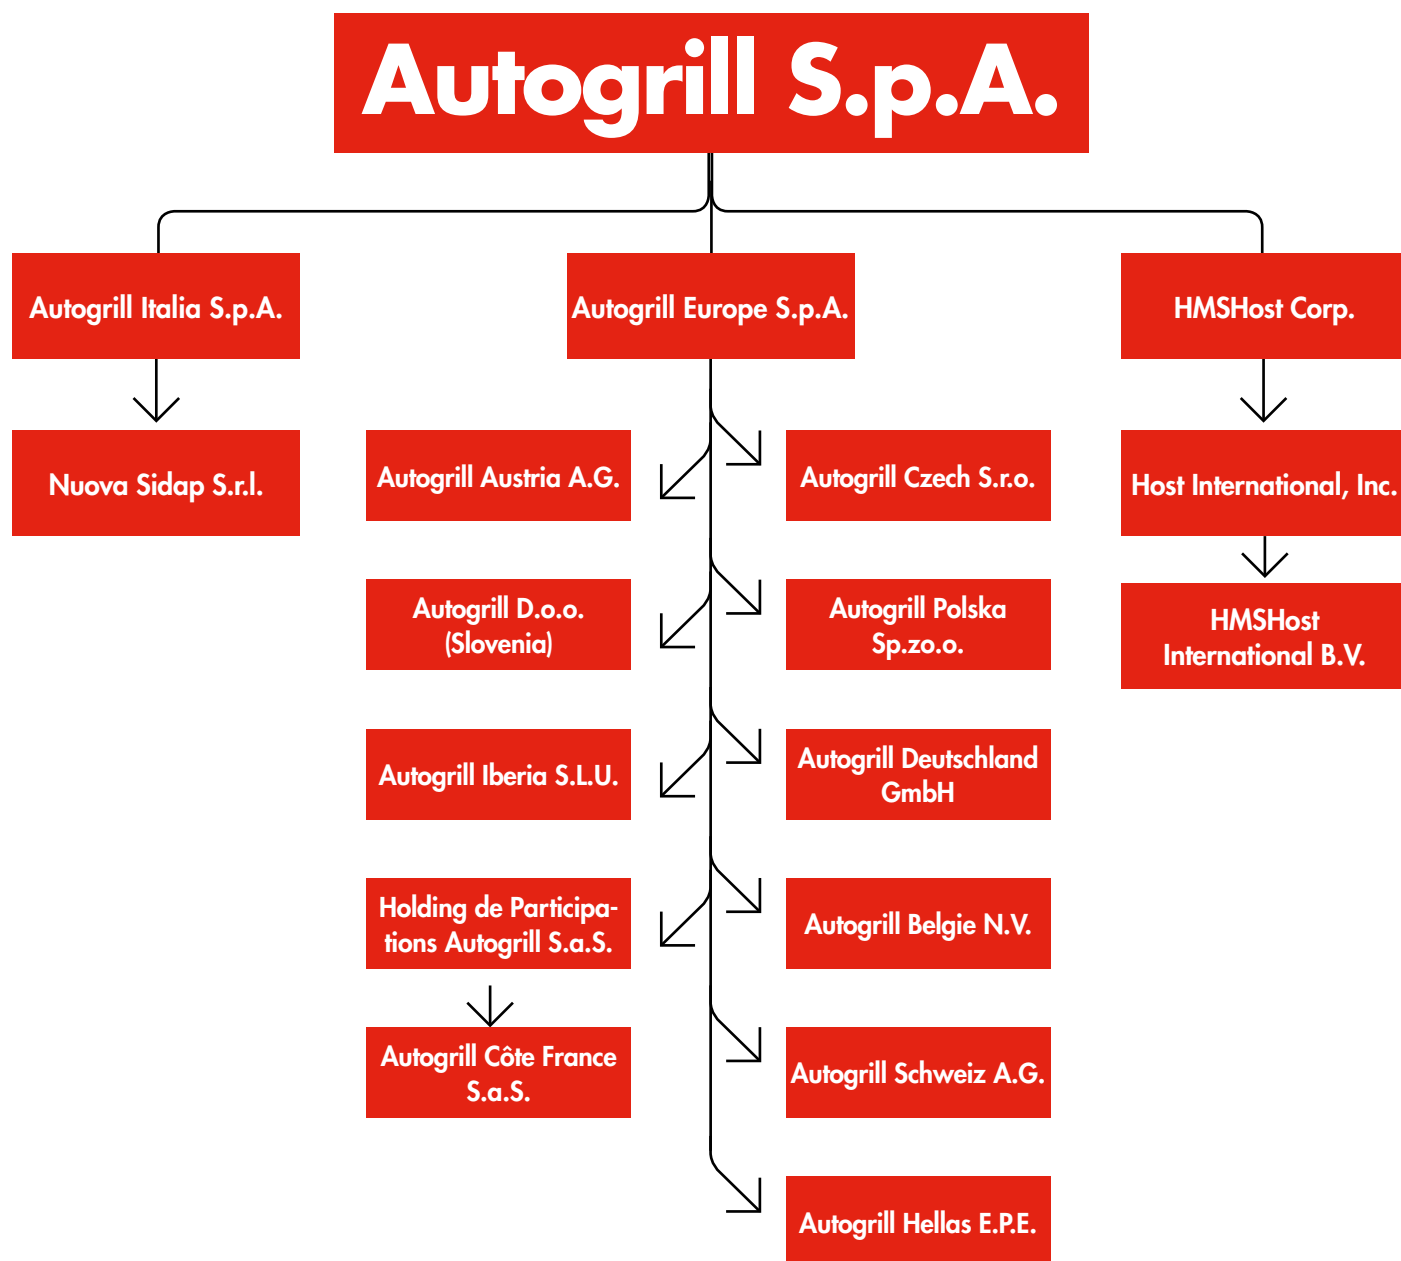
Autogrill S.p.A.

Autogrill Italia S.p.A.

Nuova Sidap S.r.l.

Autogrill Europe S.p.A.

Autogrill Austria A.G.

Autogrill Czech S.r.o.

Autogrill D.o.o. (Slovenia)

Autogrill Polska Sp.zo.o.

Autogrill Iberia S.L.U.

Autogrill Deutschland GmbH

Holding de Participations Autogrill S.a.S.

Autogrill Belgie N.V.

Autogrill Côte France S.a.S.

Autogrill Schweiz A.G.

Autogrill Hellas E.P.E.

HMSHost Corp.

Host International, Inc.

HMSHost International B.V.